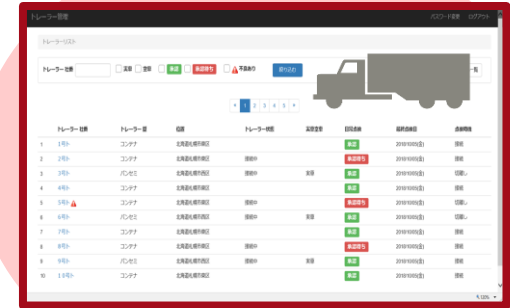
トレーラー管理

パスワード変更 ログアウト

トレーラーリスト

トレーラー 社番 | 冷凍 | 空車 | 承認 | 承認待ち | 不具合有 | 絞り込む | 一覧

‹ 1 2 3 4 5 ›

| | トレーラー 社番 | トレーラー種 | 位置 | トレーラー状態 | 冷凍空車 | 日常点検 | 最終点検日 | 点検種類 |
|---|---|---|---|---|---|---|---|---|
| 1 | 1号) | コンテナ | 北海道札幌市西区 | | | 承認 | 2018年10月5日(金) | 接続 |
| 2 | 2号) | コンテナ | 北海道札幌市西区 | 接続中 | | 承認待ち | 2018年10月5日(金) | 接続 |
| 3 | 3号) | バンセミ | 北海道札幌市西区 | 接続中 | 冷凍 | 承認 | 2018年10月5日(金) | 切離し |
| 4 | 4号) | コンテナ | 北海道札幌市西区 | | | 承認 | 2018年10月5日(金) | 接続 |
| 5 | 5号) | コンテナ | 北海道札幌市西区 | 接続中 | | 承認待ち | 2018年10月5日(金) | 切離し |
| 6 | 6号) | バンセミ | 北海道札幌市西区 | 接続中 | 冷凍 | 承認 | 2018年10月5日(金) | 接続 |
| 7 | 7号) | コンテナ | 北海道札幌市西区 | | | 承認 | 2018年10月5日(金) | 切離し |
| 8 | 8号) | コンテナ | 北海道札幌市西区 | 接続中 | | 承認 | 2018年10月5日(金) | 接続 |
| 9 | 9号) | バンセミ | 北海道札幌市西区 | 接続中 | 冷凍 | 承認待ち | 2018年10月5日(金) | 接続 |
| 10 | 10号) | コンテナ | 北海道札幌市西区 | | | 承認 | 2018年10月5日(金) | 接続 |

100%